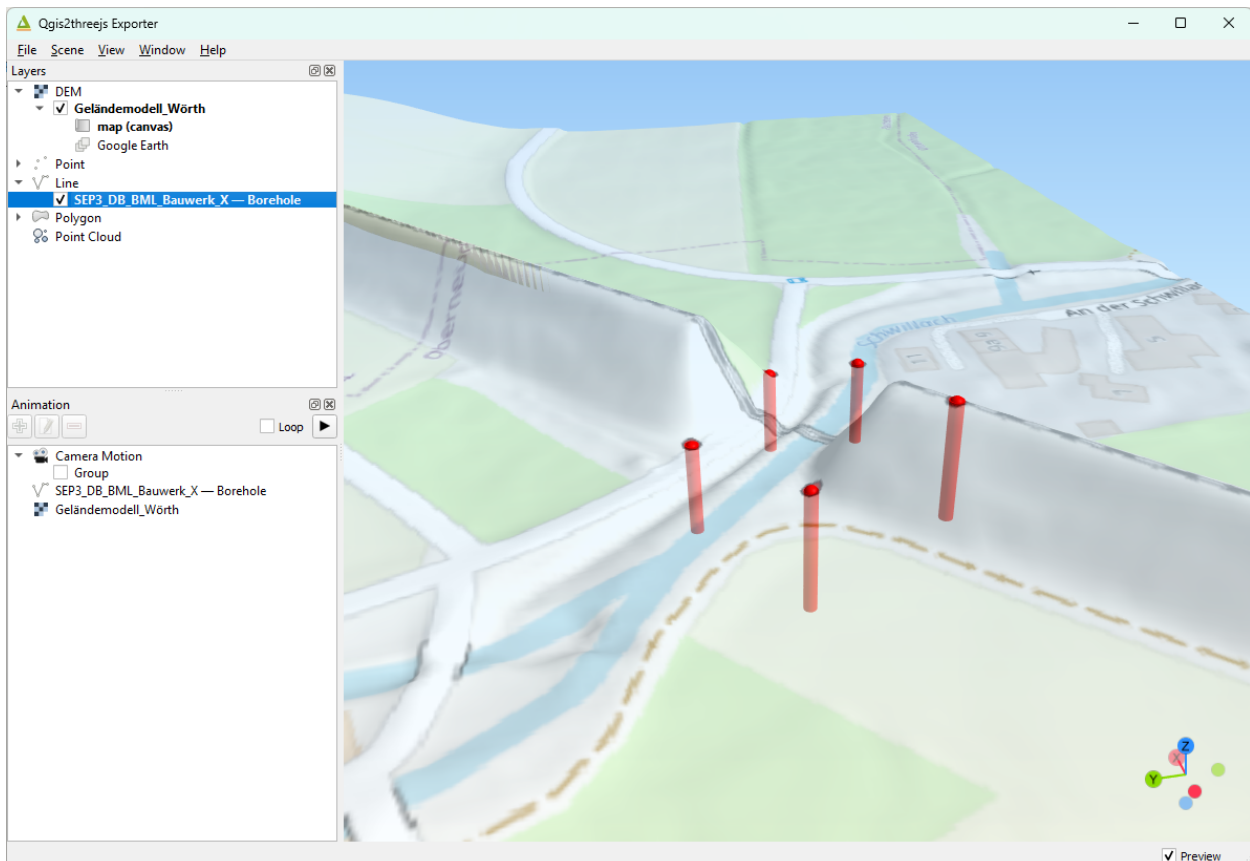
Qgis2threejs Exporter

File Scene View Window Help

Layers

DEM
Geländemodell_Wörth
map (canvas)
Google Earth
Point
Line
SEP3_DB_BML_Bauwerk_X — Borehole
Polygon
Point Cloud

Animation

Loop

Camera Motion
Group
SEP3_DB_BML_Bauwerk_X — Borehole
Geländemodell_Wörth

Obernei

Schwillach

An der Schwillac

11

Z
X
Y

Preview